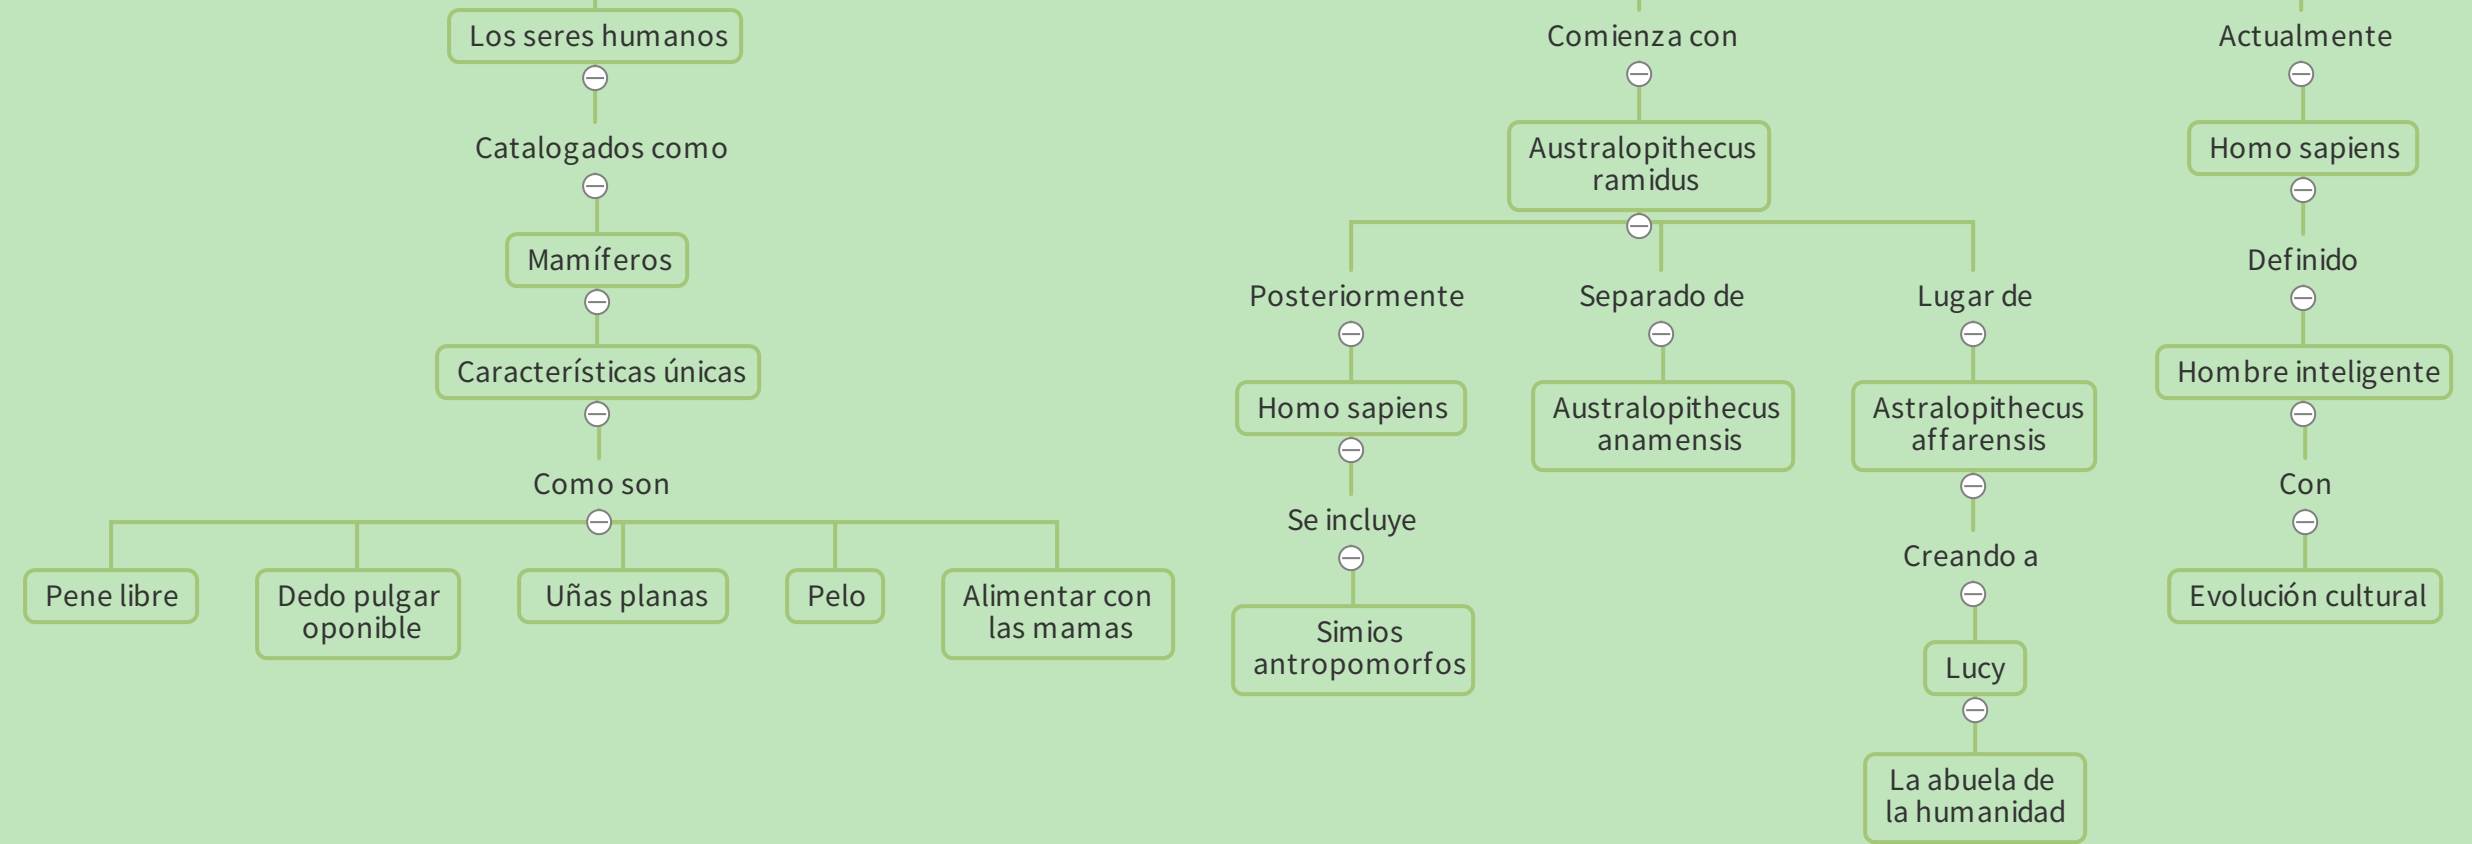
Los seres humanos

Catalogados como

Mamíferos

Características únicas

Como son

Pene libre

Dedo pulgar oponible

Uñas planas

Pelo

Alimentar con las mamas

Comienza con

Australopithecus ramidus

Posteriormente

Homo sapiens

Se incluye

Simios antropomorfos

Separado de

Australopithecus anamensis

Lugar de

Astralopithecus affarensis

Creando a

Lucy

La abuela de la humanidad

Actualmente

Homo sapiens

Definido

Hombre inteligente

Con

Evolución cultural